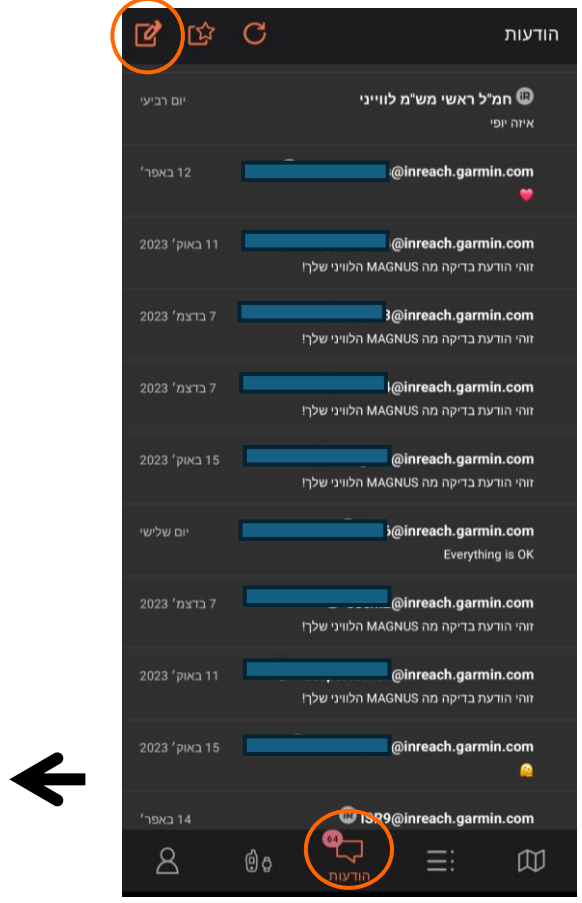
הודעות

iR חמ"ל ראשי מש"מ לוויני
יום רביעי
איזה יופי

@inreach.garmin.com
12 באפר׳
❤️

@inreach.garmin.com
11 באוג׳ 2023
זוהי הודעת בדיקה מה MAGNUS הלוויני שלך!

@inreach.garmin.com
7 בדצמ׳ 2023
זוהי הודעת בדיקה מה MAGNUS הלוויני שלך!

@inreach.garmin.com
7 בדצמ׳ 2023
זוהי הודעת בדיקה מה MAGNUS הלוויני שלך!

@inreach.garmin.com
15 באוג׳ 2023
זוהי הודעת בדיקה מה MAGNUS הלוויני שלך!

@inreach.garmin.com
יום שלישי
Everything is OK

@inreach.garmin.com
7 בדצמ׳ 2023
זוהי הודעת בדיקה מה MAGNUS הלוויני שלך!

@inreach.garmin.com
11 באוג׳ 2023
זוהי הודעת בדיקה מה MAGNUS הלוויני שלך!

@inreach.garmin.com
15 באוג׳ 2023
🤗

iR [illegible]SR9@inreach.garmin.com
14 באפר׳

64
הודעות